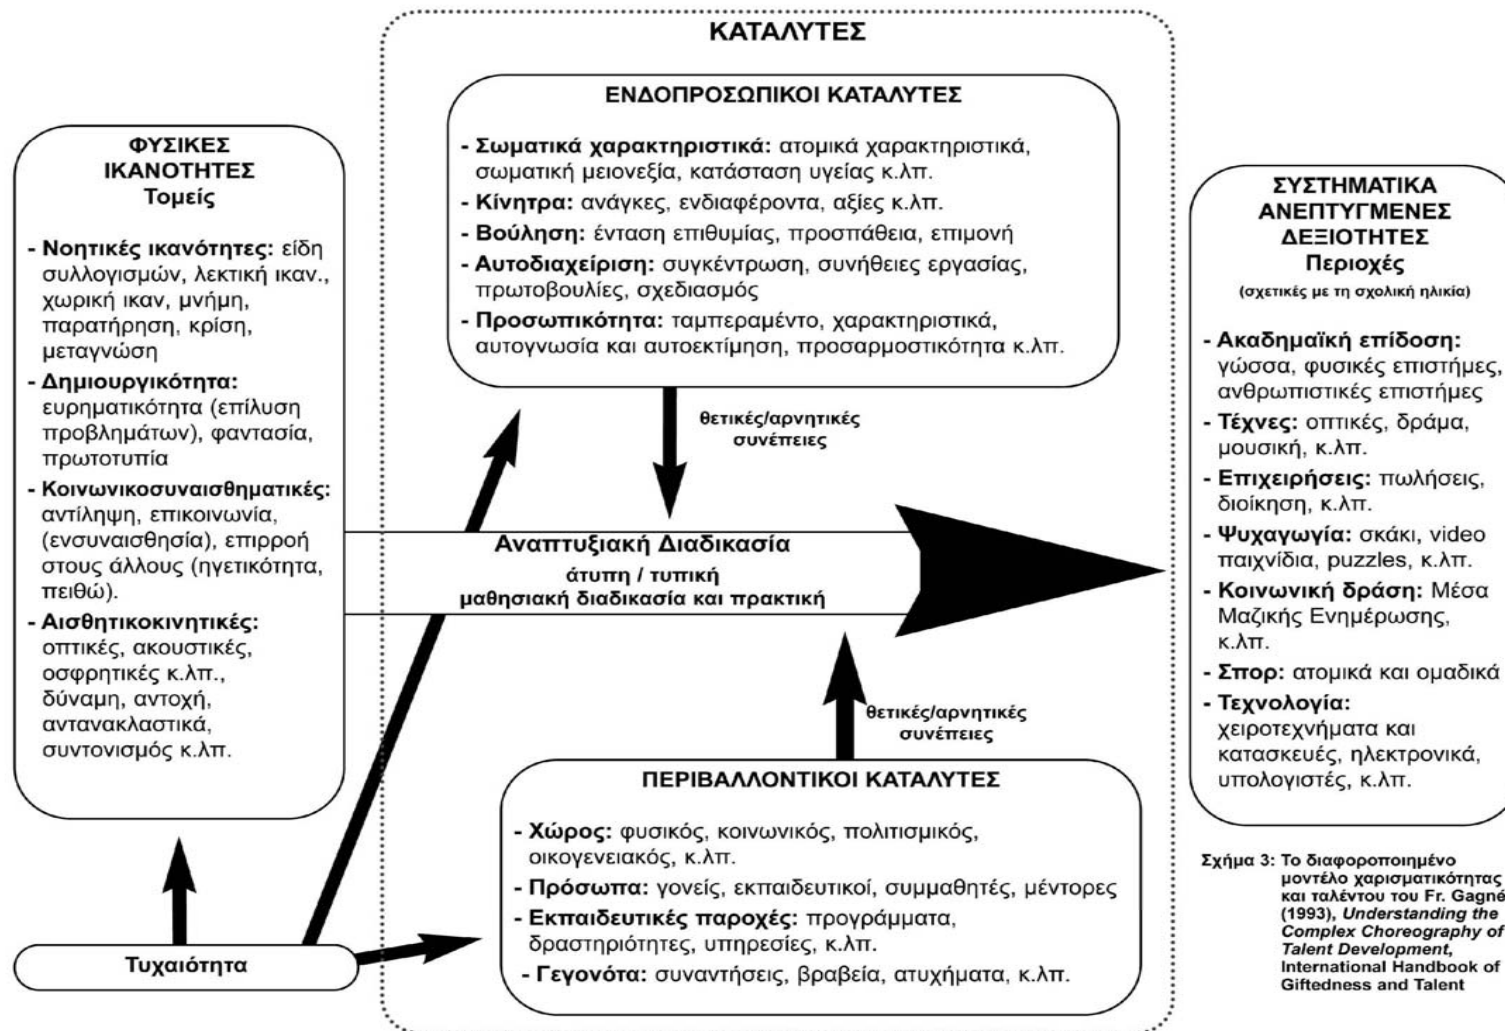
ΚΑΤΑΛΥΤΕΣ

ΕΝΔΟΠΡΟΣΩΠΙΚΟΙ ΚΑΤΑΛΥΤΕΣ

- Σωματικά χαρακτηριστικά: ατομικά χαρακτηριστικά, σωματική μειονεξία, κατάσταση υγείας κ.λπ.
- Κίνητρα: ανάγκες, ενδιαφέροντα, αξίες κ.λπ.
- Βούληση: ένταση επιθυμίας, προσπάθεια, επιμονή
- Αυτοδιαχείριση: συγκέντρωση, συνήθειες εργασίας, πρωτοβουλίες, σχεδιασμός
- Προσωπικότητα: ταμπεραμέντο, χαρακτηριστικά, αυτογνωσία και αυτοεκτίμηση, προσαρμοστικότητα κ.λπ.

ΦΥΣΙΚΕΣ ΙΚΑΝΟΤΗΤΕΣ Τομείς

- Νοητικές ικανότητες: είδη συλλογισμών, λεκτική ικαν., χωρική ικαν, μνήμη, παρατήρηση, κρίση, μεταγνώση
- Δημιουργικότητα: ευρηματικότητα (επίλυση προβλημάτων), φαντασία, πρωτοτυπία
- Κοινωνικοσυναισθηματικές: αντίληψη, επικοινωνία, (ενσυναισθησία), επιρροή στους άλλους (ηγετικότητα, πειθώ).
- Αισθητικοκινητικές: οπτικές, ακουστικές, οσφρητικές κ.λπ., δύναμη, αντοχή, αντανακλαστικά, συντονισμός κ.λπ.

θετικές/αρνητικές συνέπειες

Αναπτυξιακή Διαδικασία
άτυπη / τυπική
μαθησιακή διαδικασία και πρακτική

θετικές/αρνητικές συνέπειες

ΣΥΣΤΗΜΑΤΙΚΑ ΑΝΕΠΤΥΓΜΕΝΕΣ ΔΕΞΙΟΤΗΤΕΣ Περιοχές
(σχετικές με τη σχολική ηλικία)

- Ακαδημαϊκή επίδοση: γώσσα, φυσικές επιστήμες, ανθρωπιστικές επιστήμες
- Τέχνες: οπτικές, δράμα, μουσική, κ.λπ.
- Επιχειρήσεις: πωλήσεις, διοίκηση, κ.λπ.
- Ψυχαγωγία: σκάκι, video παιχνίδια, puzzles, κ.λπ.
- Κοινωνική δράση: Μέσα Μαζικής Ενημέρωσης, κ.λπ.
- Σπορ: ατομικά και ομαδικά
- Τεχνολογία: χειροτεχνήματα και κατασκευές, ηλεκτρονικά, υπολογιστές, κ.λπ.

ΠΕΡΙΒΑΛΛΟΝΤΙΚΟΙ ΚΑΤΑΛΥΤΕΣ

- Χώρος: φυσικός, κοινωνικός, πολιτισμικός, οικογενειακός, κ.λπ.
- Πρόσωπα: γονείς, εκπαιδευτικοί, συμμαθητές, μέντορες
- Εκπαιδευτικές παροχές: προγράμματα, δραστηριότητες, υπηρεσίες, κ.λπ.
- Γεγονότα: συναντήσεις, βραβεία, ατυχήματα, κ.λπ.

Τυχαιότητα

Σχήμα 3: Το διαφοροποιημένο μοντέλο χαρισματικότητας και ταλέντου του Fr. Gagné (1993), Understanding the Complex Choreography of Talent Development, International Handbook of Giftedness and Talent